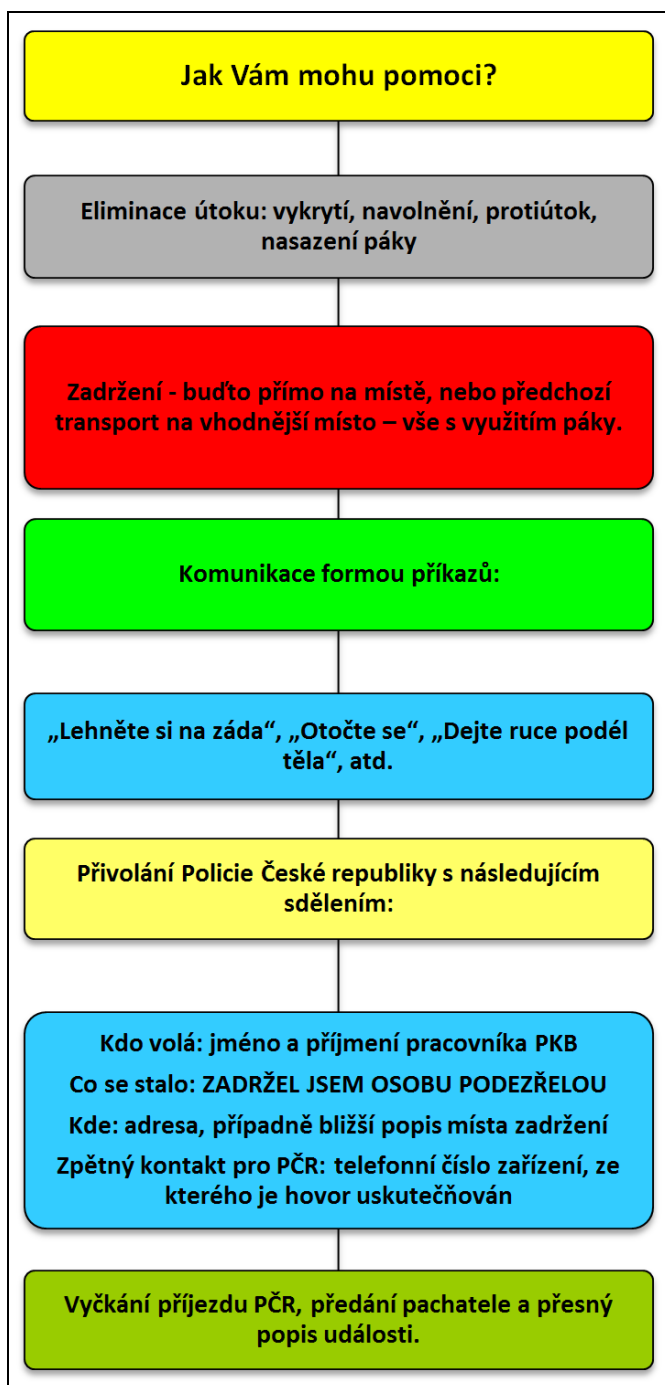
Jak Vám mohu pomoci?

Eliminace útoku: vykrytí, navolnění, protiútok, nasazení páky

Zadržení - buďto přímo na místě, nebo předchozí transport na vhodnější místo – vše s využitím páky.

Komunikace formou příkazů:

„Lehněte si na záda“, „Otočte se“, „Dejte ruce podél těla“, atd.

Přivolání Policie České republiky s následujícím sdělením:

Kdo volá: jméno a příjmení pracovníka PKB

Co se stalo: ZADRŽEL JSEM OSOBU PODEZŘELOU

Kde: adresa, případně bližší popis místa zadržení

Zpětný kontakt pro PČR: telefonní číslo zařízení, ze kterého je hovor uskutečňován

Vyčkání příjezdu PČR, předání pachatele a přesný popis události.